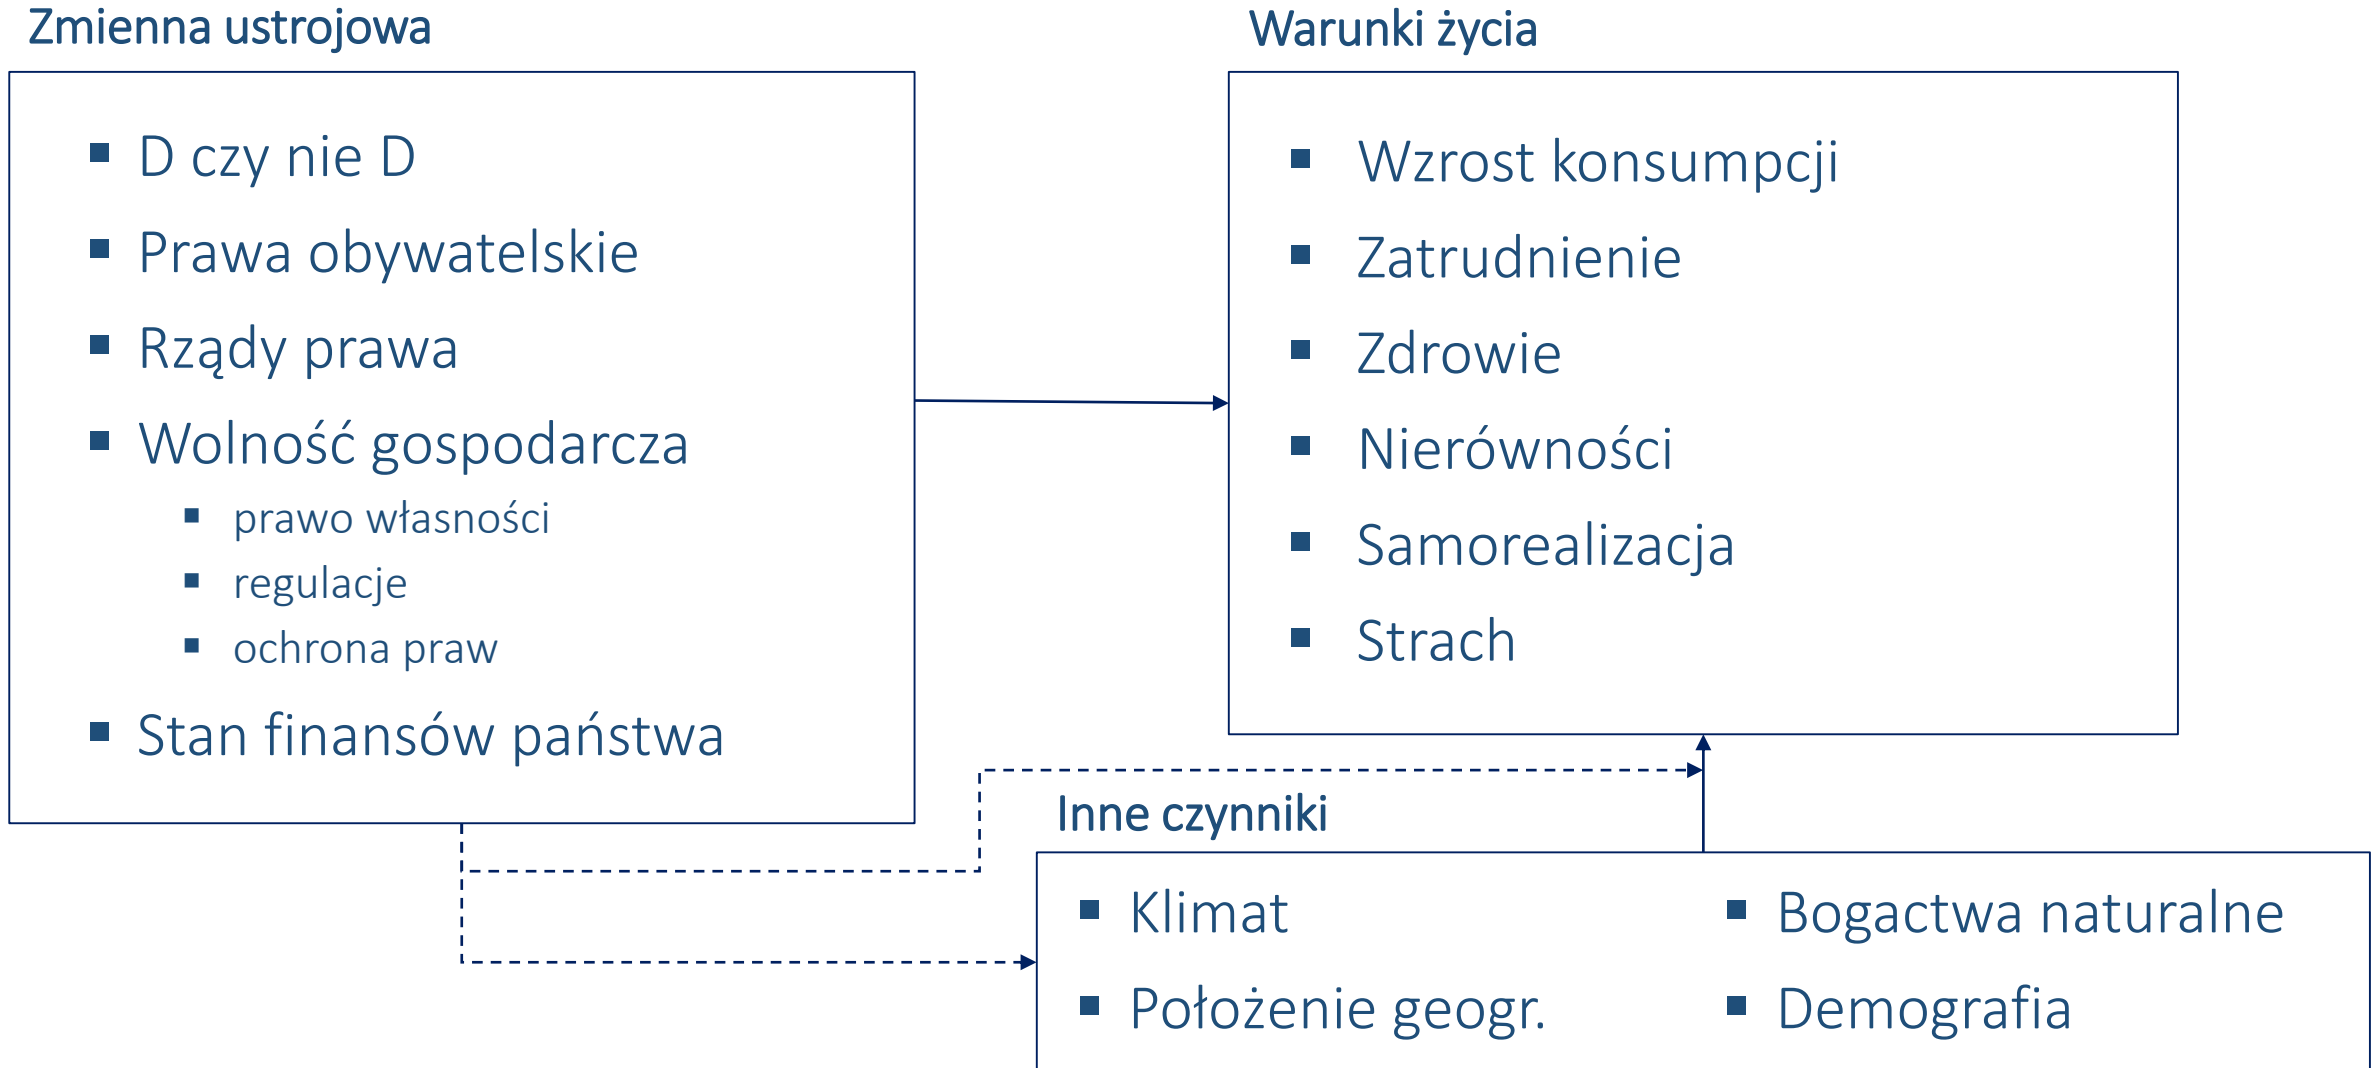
Zmienna ustrojowa

- D czy nie D
- Prawa obywatelskie
- Rządy prawa
- Wolność gospodarcza
  - prawo własności
  - regulacje
  - ochrona praw
- Stan finansów państwa

Warunki życia

- Wzrost konsumpcji
- Zatrudnienie
- Zdrowie
- Nierówności
- Samorealizacja
- Strach

Inne czynniki

- Klimat
- Położenie geogr.
- Bogactwa naturalne
- Demografia